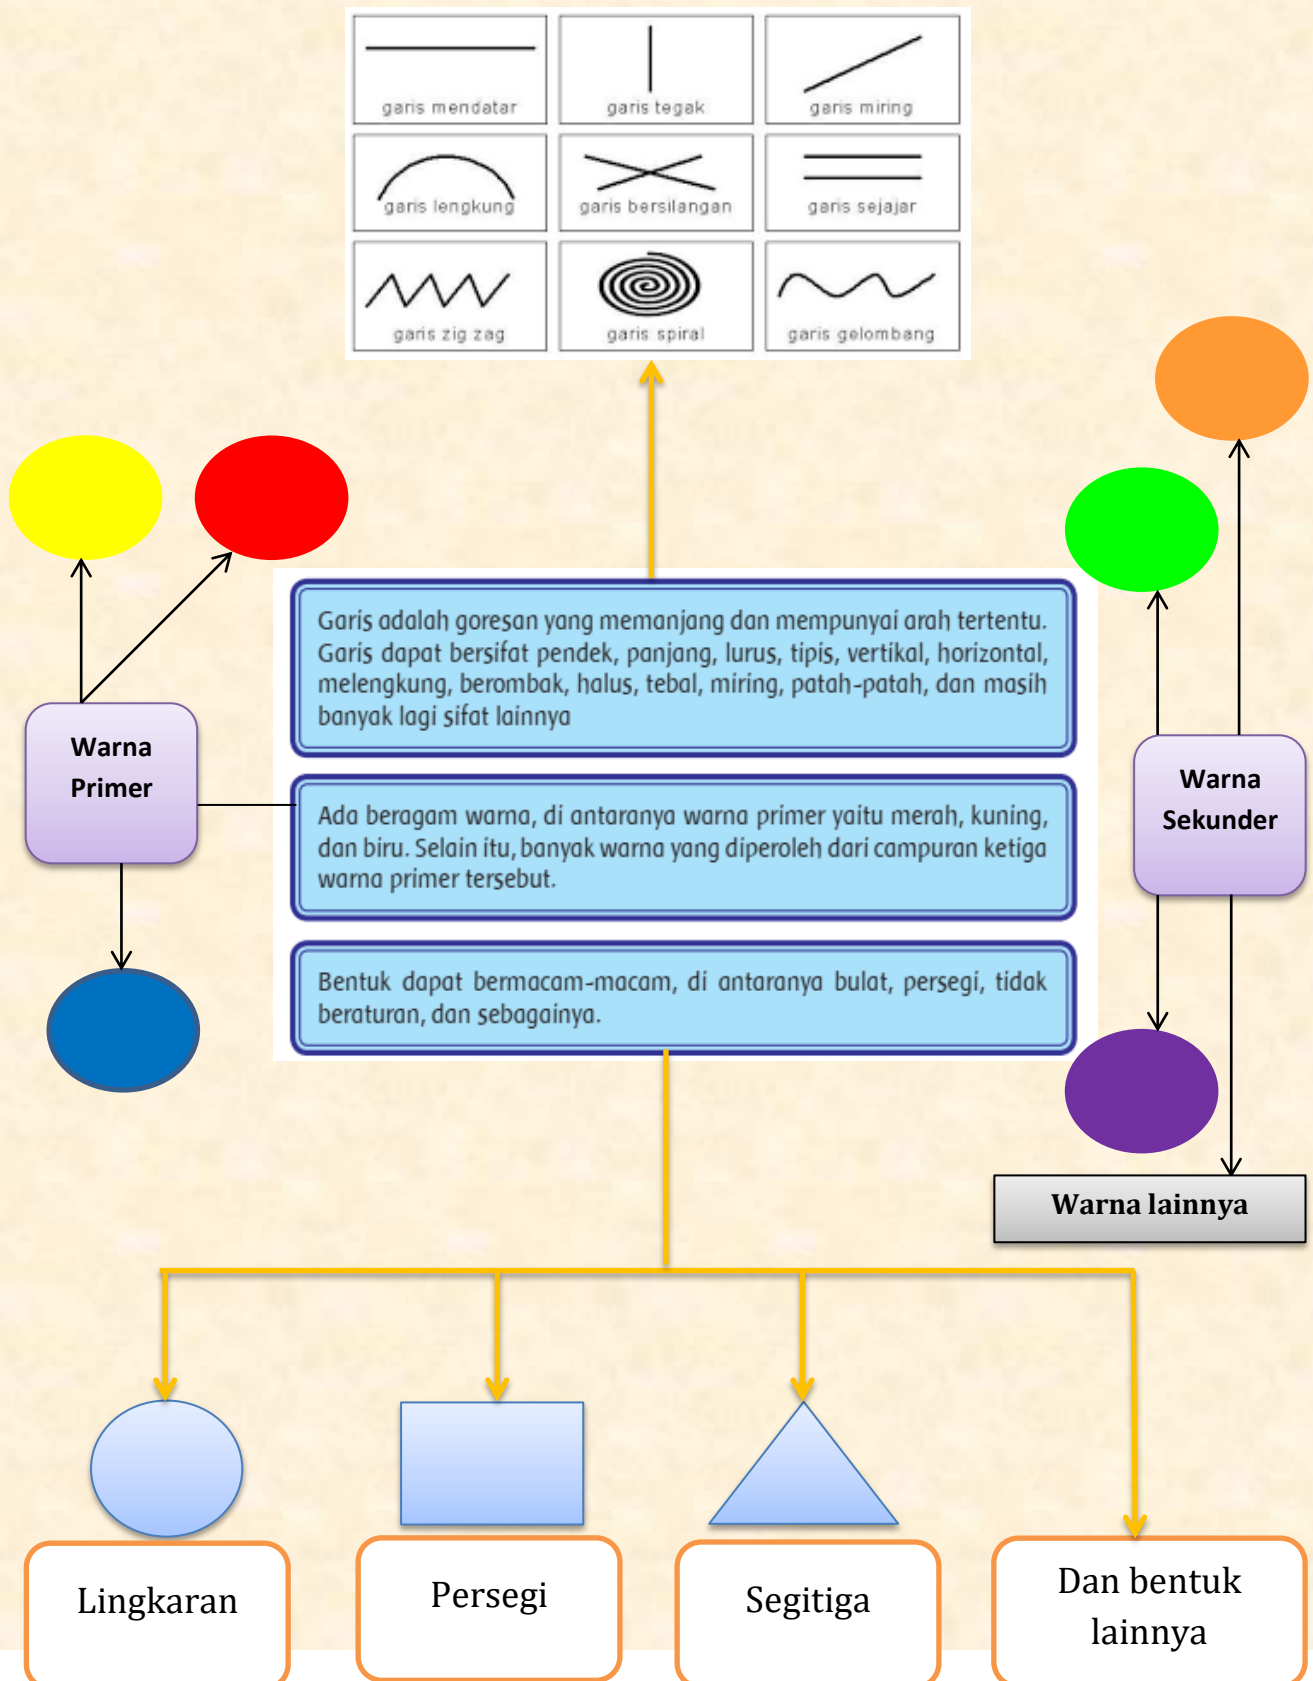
garis mendatar
garis tegak
garis miring
garis lengkung
garis bersilangan
garis sejajar
garis zig zag
garis spiral
garis gelombang

Warna Primer

Garis adalah goresan yang memanjang dan mempunyai arah tertentu. Garis dapat bersifat pendek, panjang, lurus, tipis, vertikal, horizontal, melengkung, berombak, halus, tebal, miring, patah-patah, dan masih banyak lagi sifat lainnya

Ada beragam warna, di antaranya warna primer yaitu merah, kuning, dan biru. Selain itu, banyak warna yang diperoleh dari campuran ketiga warna primer tersebut.

Bentuk dapat bermacam-macam, di antaranya bulat, persegi, tidak beraturan, dan sebagainya.

Warna Sekunder

Warna lainnya

Lingkaran

Persegi

Segitiga

Dan bentuk lainnya